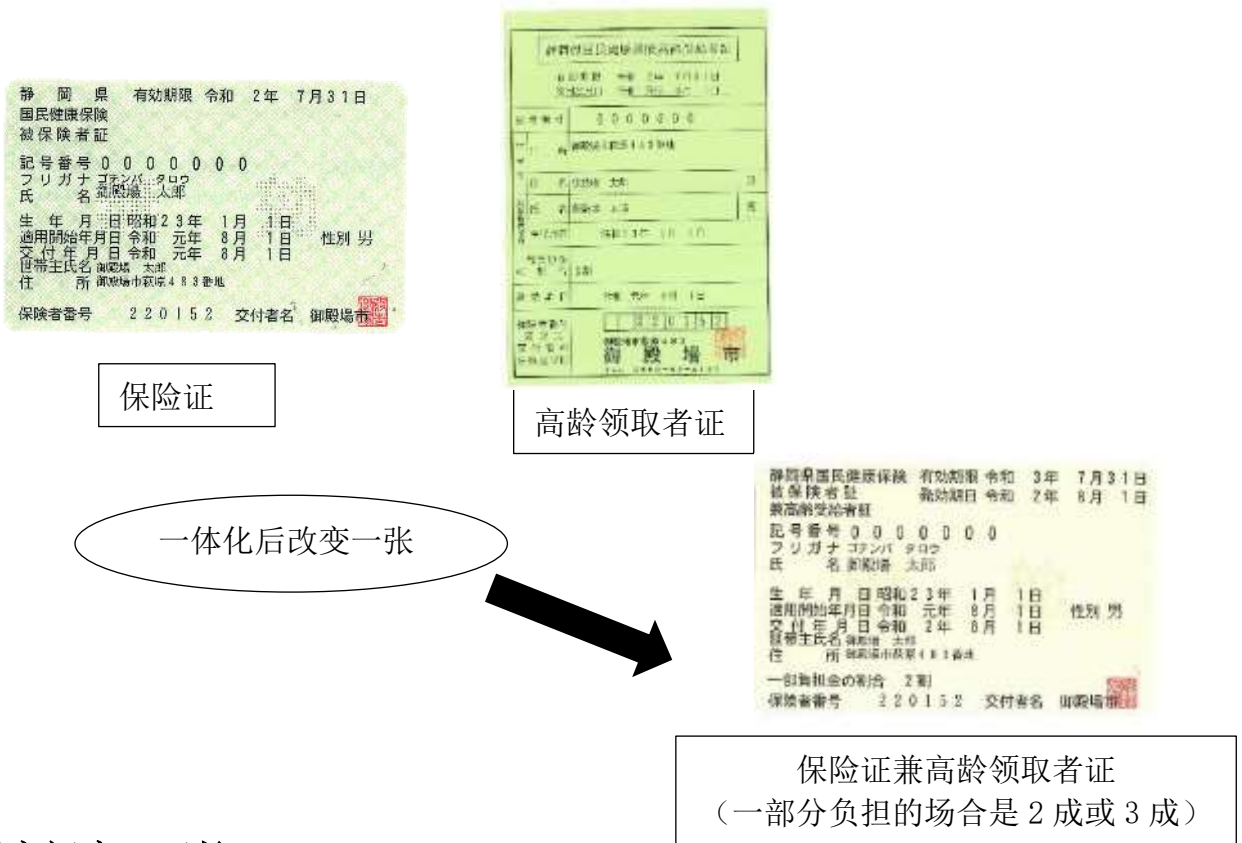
静 岡 県 有効期限 令和 2年 7月31日
国民健康保険
被保険者証

記号番号 0 0 0 0 0 0 0
フリガナ ゴテンバ タロウ
氏 名 御殿場 太郎

生 年 月 日 昭和23年 1月 1日
適用開始年月日 令和 元年 8月 1日 性別 男
交 付 年 月 日 令和 元年 8月 1日
世帯主氏名 御殿場 太郎
住 所 御殿場市萩原483番地

保険者番号 220152 交付者名 御殿場市

保险证

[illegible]

0000000

御殿場 太郎

御 殿 場 市

高龄领取者证

一体化后改变一张

静岡県国民健康保険 有効期限 令和 3年 7月31日
被保険者証 発効期日 令和 2年 8月 1日
兼高齢受給者証

記号番号 0 0 0 0 0 0 0
フリガナ ゴテンバ タロウ
氏 名 御殿場 太郎

生 年 月 日 昭和23年 1月 1日
適用開始年月日 令和 元年 8月 1日 性別 男
交 付 年 月 日 令和 2年 8月 1日
世帯主氏名 御殿場 太郎
住 所 御殿場市萩原483番地

一部負担金の割合 2割
保険者番号 220152 交付者名 御殿場市

保险证兼高龄领取者证
（一部分负担的场合是 2 成或 3 成）